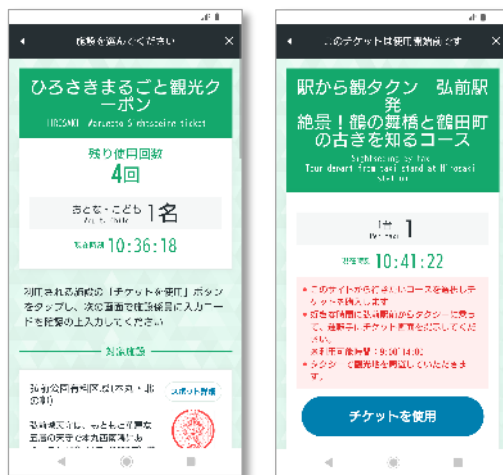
施設を選んでください

ひろさきまるごと観光クーポン

HIROSAKI Marugoto Sightseeing ticket

残り使用回数
4回

おとな・こども 1名

現在時刻 10:36:18

利用される施設の「チケットを使用」ボタンをタップし、次の画面で確認番号に入力コードを施設の上入力してください

対象施設

弘前公園有料区域(天守・北の郭)

スポット情報

弘前城天守は、もともと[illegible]五層の天守で本丸南西隅にあ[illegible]

このチケットは使用期限内です

駅から観タクン 弘前駅発
絶景!鶴の舞橋と鶴田町の古きを知るコース

Sightseeing by taxi
Tour depart from taxi stand at Hirosaki station

1名
Person 1

現在時刻 10:41:22

・このサイトから事前にコースを予約してチケットを購入します
・当日は弘前駅からタクシーに乗って、運転手にチケット画面を提示してください。
※利用可能時間:9:30~14:00
・タクシーで観光地を周遊していただきます。

チケットを使用